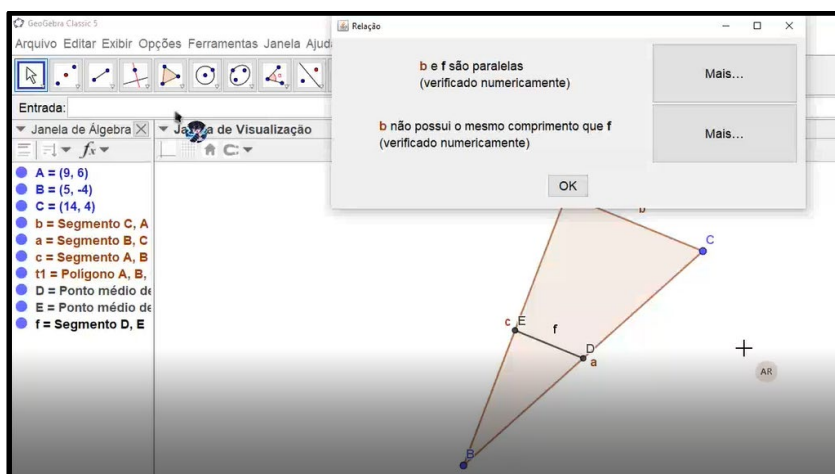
GeoGebra Classic 5
Arquivo Editar Exibir Opções Ferramentas Janela Ajud

Entrada:
Janela de Álgebra
Ja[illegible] de Visualização

A = (9, 6)
B = (5, -4)
C = (14, 4)
b = Segmento C, A
a = Segmento B, C
c = Segmento A, B
t1 = Polígono A, B,
D = Ponto médio de
E = Ponto médio de
f = Segmento D, E

Relação

b e f são paralelas
(verificado numericamente)

Mais...

b não possui o mesmo comprimento que f
(verificado numericamente)

Mais...

OK

b
C
c E
f
D
a
B
AR